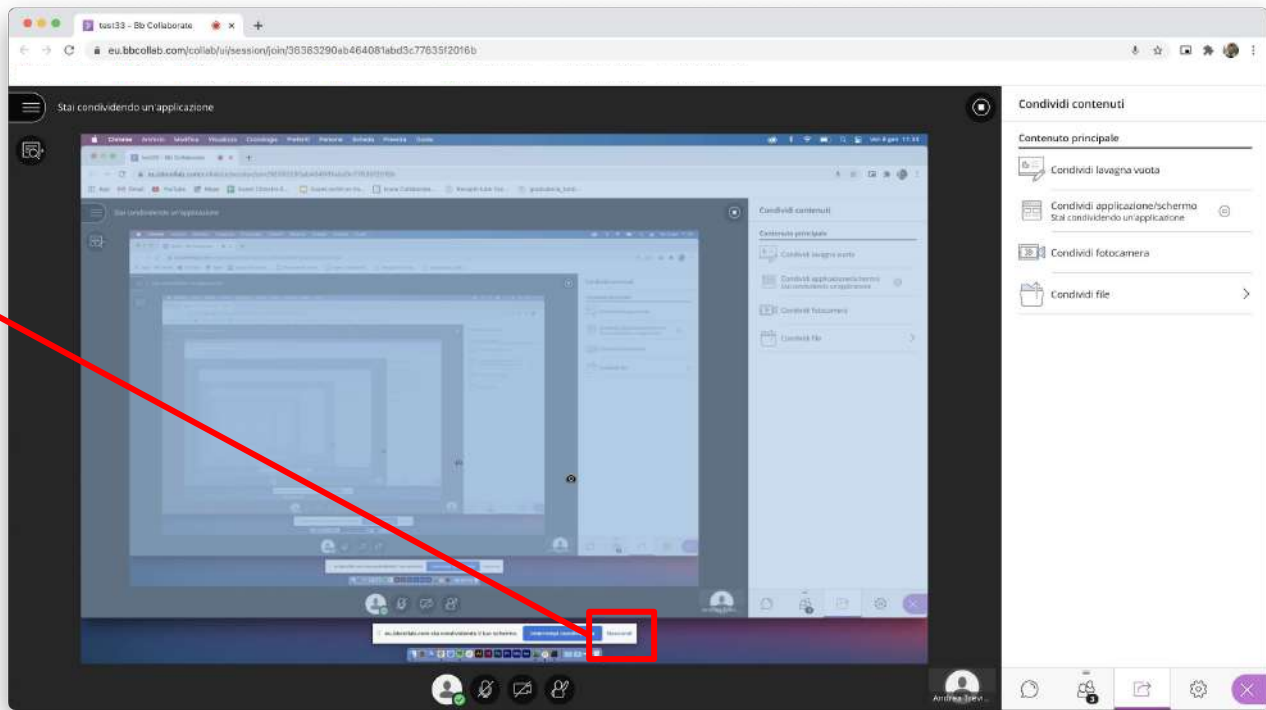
test33 - Bb Collaborate
eu.bbcollab.com/collab/ui/session/join/36383290ab464081abd3c77635f2016b

Stai condividendo un'applicazione

Condividi contenuti

Contenuto principale

Condividi lavagna vuota

Condividi applicazione/schermo
Stai condividendo un'applicazione

Condividi fotocamera

Condividi file

Andrea Trevi...

Chrome Archivio Modifica Visualizza Cronologia Preferiti Persone Scheda Finestra Aiuto

Stai condividendo un'applicazione

Condividi contenuti

Contenuto principale

Condividi lavagna vuota

Condividi applicazione/schermo
Stai condividendo un'applicazione

Condividi fotocamera

Condividi file

eu.bbcollab.com sta condividendo il tuo schermo. Interrompi condivisione Nascondi